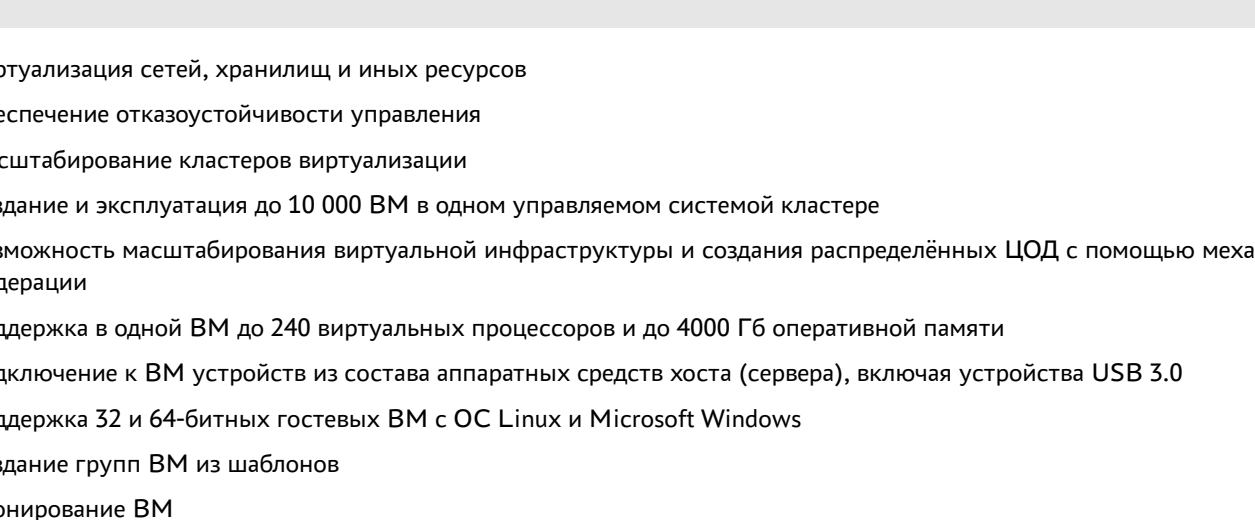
ртуализация сетей, хранилищ и иных ресурсов

еспечение отказоустойчивости управления

сштабирование кластеров виртуализации

здание и эксплуатация до 10 000 ВМ в одном управляемом системой кластере

зможность масштабирования виртуальной инфраструктуры и создания распределённых ЦОД с помощью меха дерации

ддержка в одной ВМ до 240 виртуальных процессоров и до 4000 Гб оперативной памяти

дключение к ВМ устройств из состава аппаратных средств хоста (сервера), включая устройства USB 3.0

ддержка 32 и 64-битных гостевых ВМ с ОС Linux и Microsoft Windows

здание групп ВМ из шаблонов

онирование ВМ